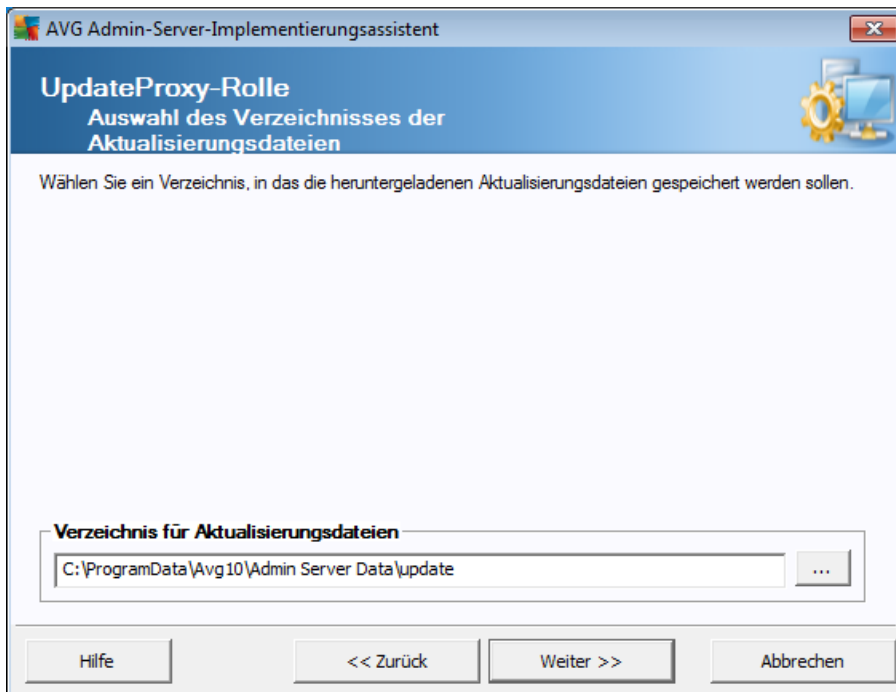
AVG Admin-Server-Implementierungsassistent

UpdateProxy-Rolle
Auswahl des Verzeichnisses der Aktualisierungsdateien

Wählen Sie ein Verzeichnis, in das die heruntergeladenen Aktualisierungsdateien gespeichert werden sollen.

Verzeichnis für Aktualisierungsdateien

C:\ProgramData\Avg10\Admin Server Data\update

...

Hilfe

<< Zurück

Weiter >>

Abbrechen